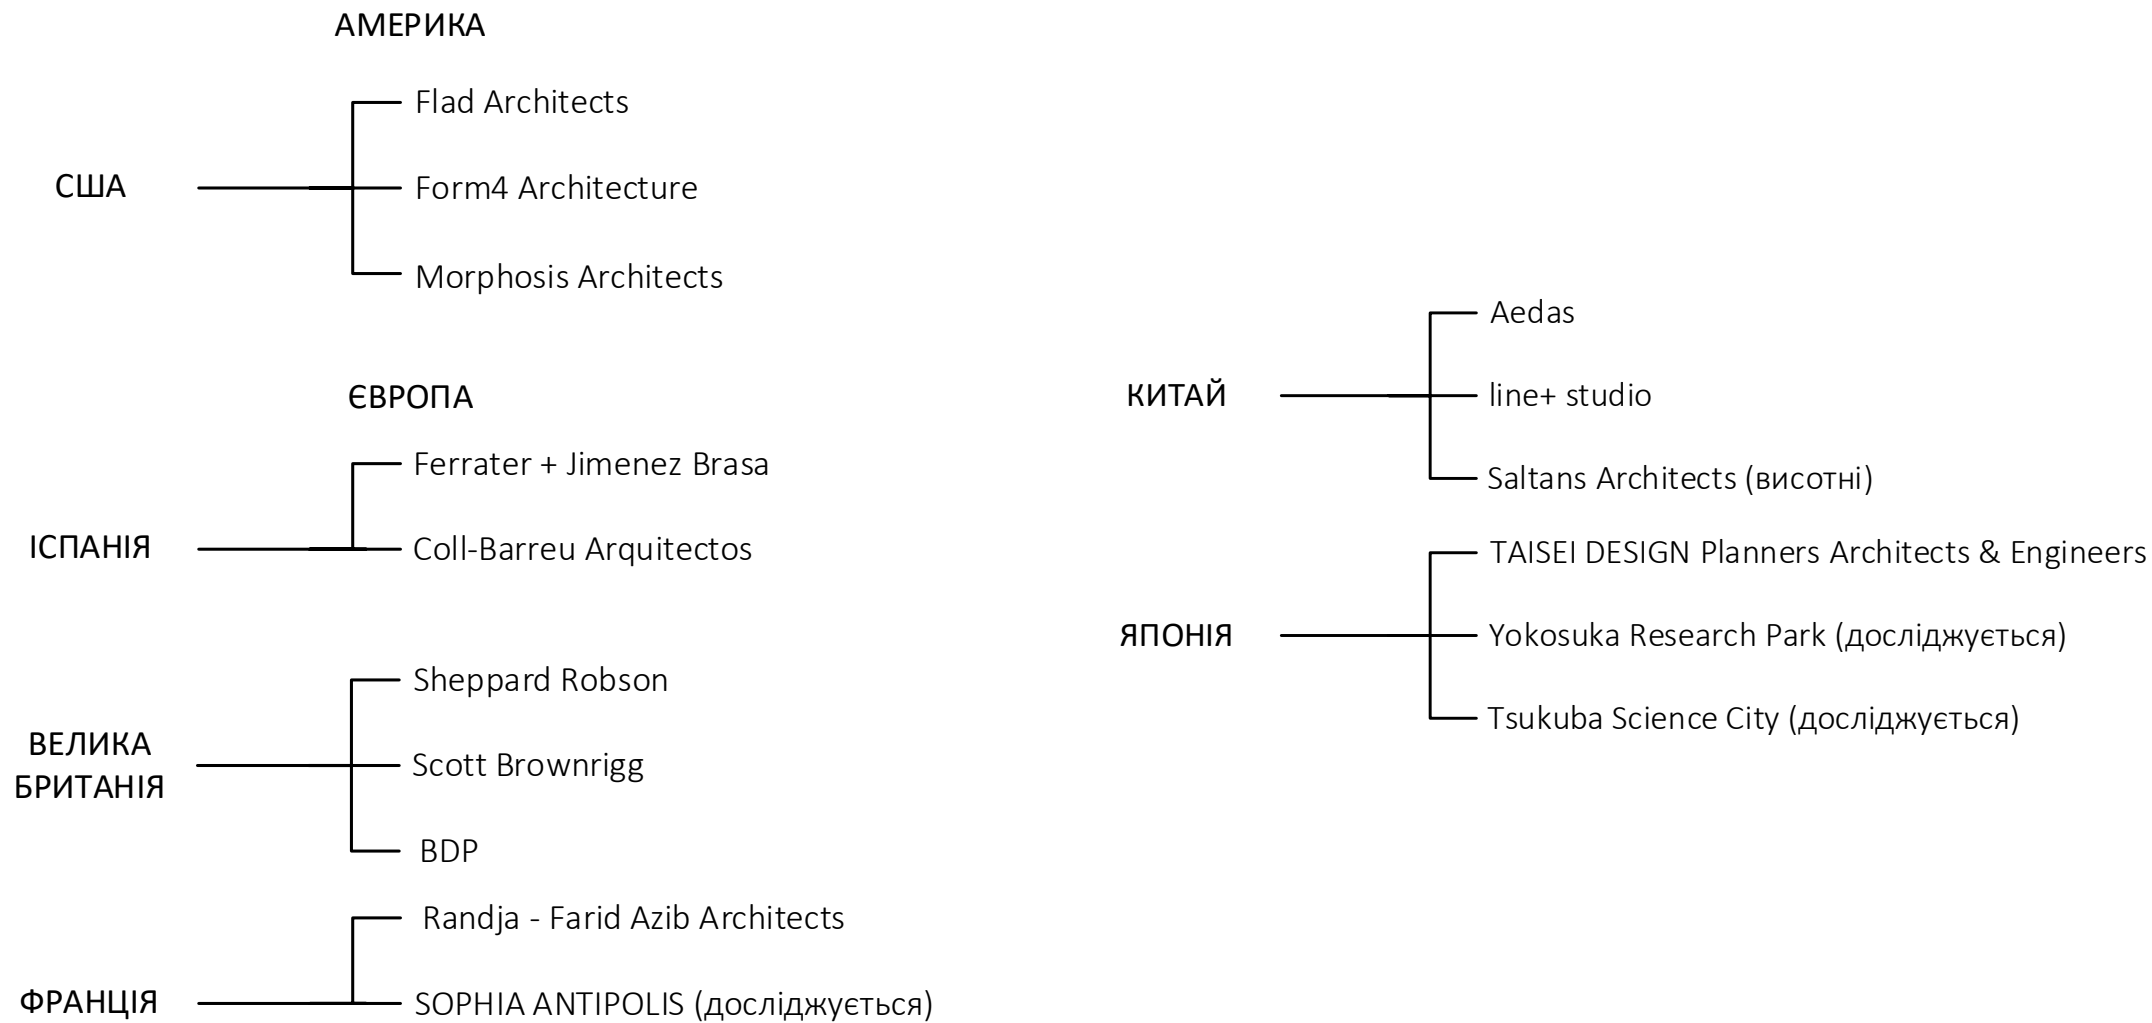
АМЕРИКА

США

Flad Architects

Form4 Architecture

Morphosis Architects

ЄВРОПА

ІСПАНІЯ

Ferrater + Jimenez Brasa

Coll-Barreu Arquitectos

ВЕЛИКА БРИТАНІЯ

Sheppard Robson

Scott Brownrigg

BDP

ФРАНЦІЯ

Randja - Farid Azib Architects

SOPHIA ANTIPOLIS (досліджується)

КИТАЙ

Aedas

line+ studio

Saltans Architects (висотні)

ЯПОНІЯ

TAISEI DESIGN Planners Architects & Engineers

Yokosuka Research Park (досліджується)

Tsukuba Science City (досліджується)